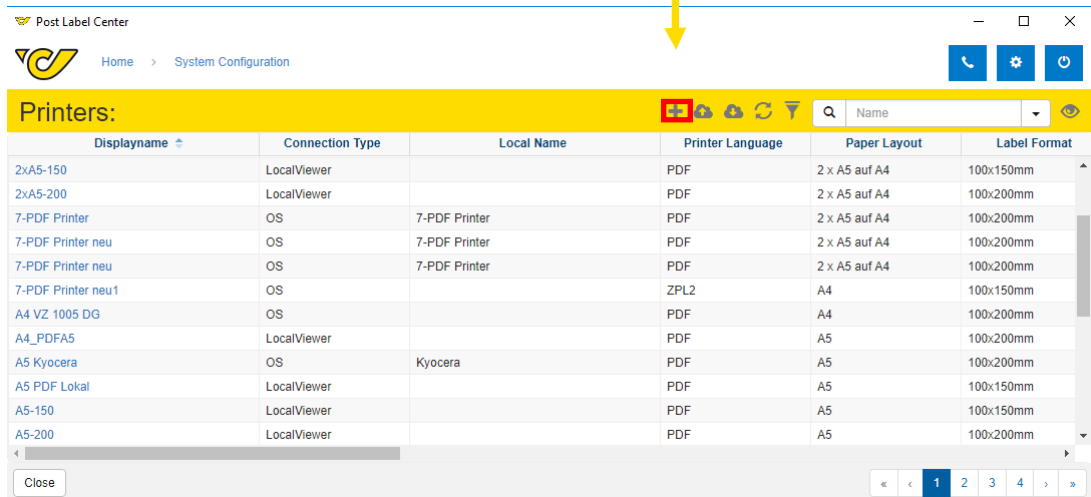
Post Label Center

Home › System Configuration

Printers:

Name

| Displayname | Connection Type | Local Name | Printer Language | Paper Layout | Label Format |
|---|---|---|---|---|---|
| 2xA5-150 | LocalViewer | | PDF | 2 x A5 auf A4 | 100x150mm |
| 2xA5-200 | LocalViewer | | PDF | 2 x A5 auf A4 | 100x200mm |
| 7-PDF Printer | OS | 7-PDF Printer | PDF | 2 x A5 auf A4 | 100x200mm |
| 7-PDF Printer neu | OS | 7-PDF Printer | PDF | 2 x A5 auf A4 | 100x200mm |
| 7-PDF Printer neu | OS | 7-PDF Printer | PDF | 2 x A5 auf A4 | 100x200mm |
| 7-PDF Printer neu1 | OS | | ZPL2 | A4 | 100x150mm |
| A4 VZ 1005 DG | OS | | PDF | A4 | 100x200mm |
| A4_PDFA5 | LocalViewer | | PDF | A5 | 100x200mm |
| A5 Kyocera | OS | Kyocera | PDF | A5 | 100x200mm |
| A5 PDF Lokal | LocalViewer | | PDF | A5 | 100x150mm |
| A5-150 | LocalViewer | | PDF | A5 | 100x150mm |
| A5-200 | LocalViewer | | PDF | A5 | 100x200mm |

Close

« ‹ 1 2 3 4 › »